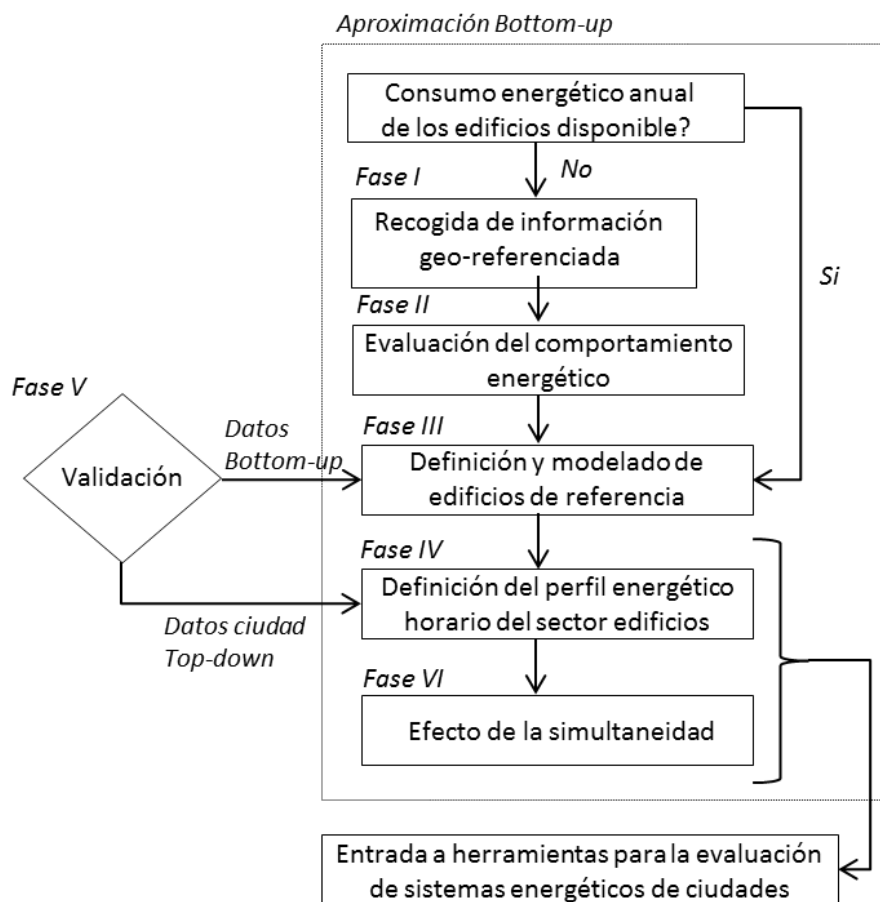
Aproximación Bottom-up

Consumo energético anual de los edificios disponible?

No

Fase I

Recogida de información geo-referenciada

Si

Fase II

Evaluación del comportamiento energético

Fase V

Validación

Datos Bottom-up

Fase III

Definición y modelado de edificios de referencia

Fase IV

Definición del perfil energético horario del sector edificios

Datos ciudad Top-down

Fase VI

Efecto de la simultaneidad

Entrada a herramientas para la evaluación de sistemas energéticos de ciudades